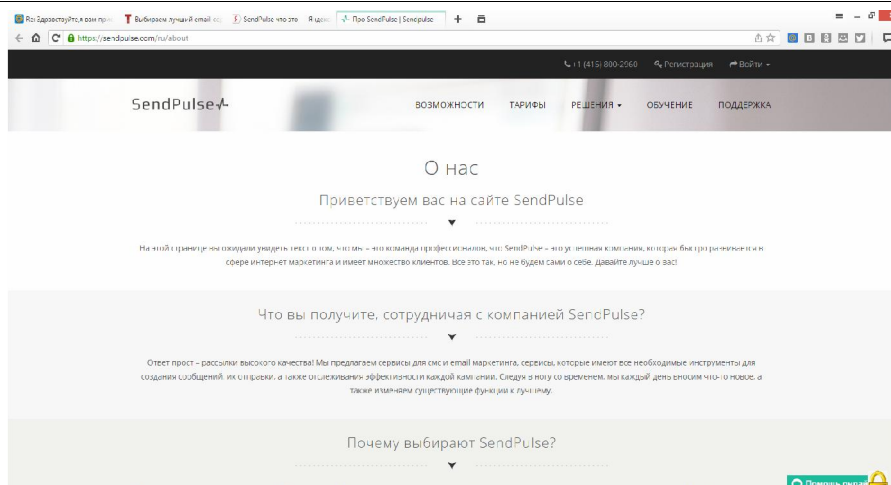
Re: ЗдравствуЙте,я взм пр... | Выбираем лучший email се... | SendPulse что это | Я щем | Про SendPulse | SendPulse | +

https://sendpulse.com/ru/about

+1 (415) 800-2060 | Регистрация | Войти

SendPulse

ВОЗМОЖНОСТИ | ТАРИФЫ | РЕШЕНИЯ | ОБУЧЕНИЕ | ПОДДЕРЖКА

О нас

Приветствуем вас на сайте SendPulse

На этой странице вы ожидали увидеть текст о том, что мы – это команда профессионалов, что SendPulse – это успешная компания, которая быстро развивается в сфере интернет маркетинга и имеет множество клиентов. Все это так, но не будем сами о себе, давайте лучше о вас!

Что вы получите, сотрудничая с компанией SendPulse?

Ответ прост – рассылки высокого качества! Мы предлагаем сервисы для смс и email маркетинга, сервисы, которые имеют все необходимые инструменты для создания сообщений, их отправки, а также отслеживания эффективности каждой кампании. Следуя в ногу со временем, мы каждый день вносим что-то новое, а также изменяем существующие функции к лучшему.

Почему выбирают SendPulse?

Помощь онлайн